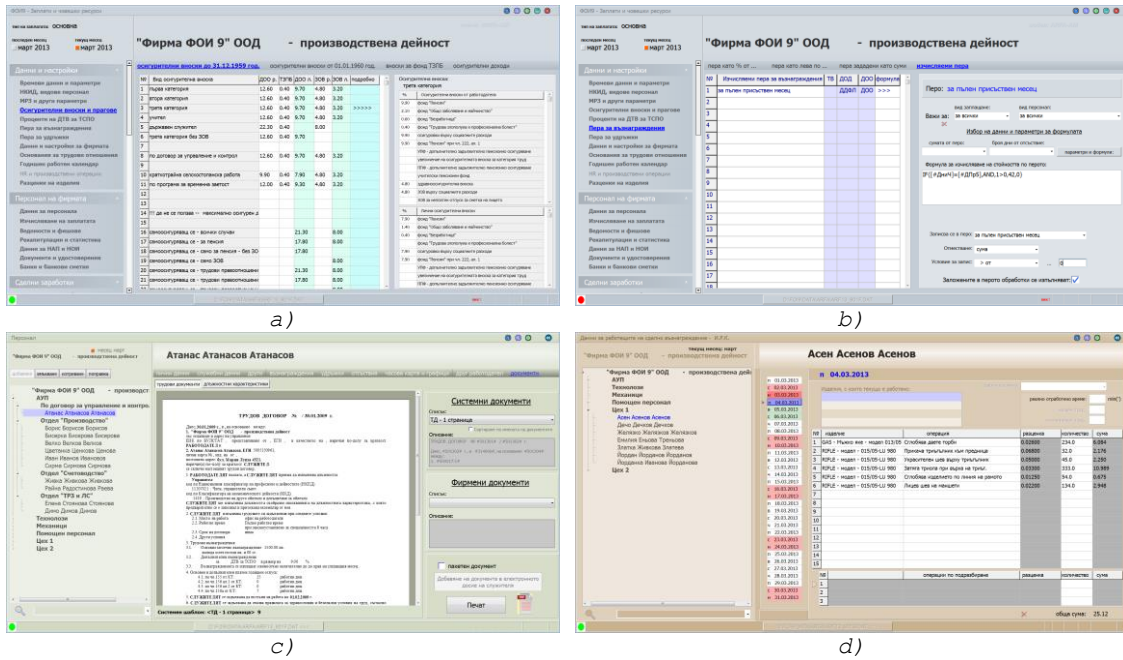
ФОИ9 - Заплати и човешки ресурси

"Фирма ФОИ 9" ООД - производствена дейност

март 2013
март 2013

Данни и настройки
Основни данни и параметри
НКИД, видове персонал
МРЗ и други параметри
Осигурителни вноски и прагове
Процент на ДТВ за ТСПО
Пера за възнаграждения
Пера за удръжки
Данни и настройки за фирмата
Основания за трудови отношения
Годишен работен календар
Разценки на изделия

Персонал на фирмата
Данни за персонала
Изчисляване на заплатата
Ведомости и фишове
Реакапитулации и статистика
Данни за НАП и НОИ
Документи и удостоверения
Банки и банкови сметки

Сделни заработки

осигурителни вноски до 31.12.1959 год.

| № | Вид осигурителна вноска | ДОО р. | ТЗПБ | ДОО л. | ЗОВ р. | ЗОВ л. |
|---|---|---|---|---|---|---|
| 1 | първа категория | 12.60 | 0.40 | 9.70 | 4.80 | 3.20 |
| 2 | втора категория | 12.60 | 0.40 | 9.70 | 4.80 | 3.20 |
| 3 | трета категория | 12.60 | 0.40 | 9.70 | 4.80 | 3.20 |
| 4 | учител | 12.60 | 0.40 | 9.70 | 4.80 | 3.20 |
| 5 | държавен служител | 22.30 | 0.40 | | 8.00 | |
| 6 | трета категория без ЗОВ | 12.60 | 0.40 | 9.70 | | |
| 8 | по договор за управление и контрол | 12.60 | 0.40 | 9.70 | 4.80 | 3.20 |
| 10 | кооператори селскостопанска работа | 9.90 | 0.40 | 7.90 | 4.80 | 3.20 |
| 11 | по програми за временна заетост | 12.00 | 0.40 | 9.30 | 4.80 | 3.20 |

a)

"Фирма ФОИ 9" ООД - производствена дейност

изчислени пера

| № | Изчислени пера за възнаграждения | ТВ | ДОД | ДОО |
|---|---|---|---|---|
| 1 | за пълен присъствен месец | | ДДФЛ | ДОО |

Перо: за пълен присъствен месец
Важи за: за всички
Избор на данни и параметри за формулата
Формула за изчисляване на стойността по перото:
IF([#ДниЧ]=[#ДПрб],AND,1=0,42,0)
Запис за: за пълен присъствен месец
Отчитане: сума
Заложените в перото обработки са изпълняват:

b)

Атанас Атанасов Атанасов

"Фирма ФОИ 9" ООД - производствена дейност
АУП
По договор за управление и контрол
Атанас Атанасов Атанасов
Отдел "Производство"
Отдел "Счетоводство"
Отдел "ТРЗ и ЛС"
Технолози
Механици
Помощен персонал
Цех 1
Цех 2

ТРУДОВ ДОГОВОР № /30.01.2009 г.

Системни документи
ТД - 1 страница
Фирмени документи
Печат

c)

Асен Асенов Асенов

n 04.03.2013

| № | изделие | операции | разценка | количество | сума |
|---|---|---|---|---|---|
| 1 | GAS - Мъжко яке - модел 013/05 | Сглобява дадете торби | 0.02600 | 234.0 | 6.084 |
| 2 | RIPLE - модел - 015/05-Ш 980 | Прикача тръбичките към предница | 0.06800 | 32.0 | 2.176 |
| 3 | RIPLE - модел - 015/05-Ш 980 | Укрепителен шев върху тръбичките | 0.05000 | 45.0 | 2.250 |
| 4 | RIPLE - модел - 015/05-Ш 980 | Затяга тръби при върха на тръбата | 0.03300 | 333.0 | 10.989 |
| 5 | RIPLE - модел - 015/05-Ш 980 | Сглобява ходилото по линия на ранното | 0.01200 | 94.0 | 0.675 |
| 6 | RIPLE - модел - 015/05-Ш 980 | Лицев шев на ниските | 0.02200 | 134.0 | 2.948 |

обща сума: 25.12

d)